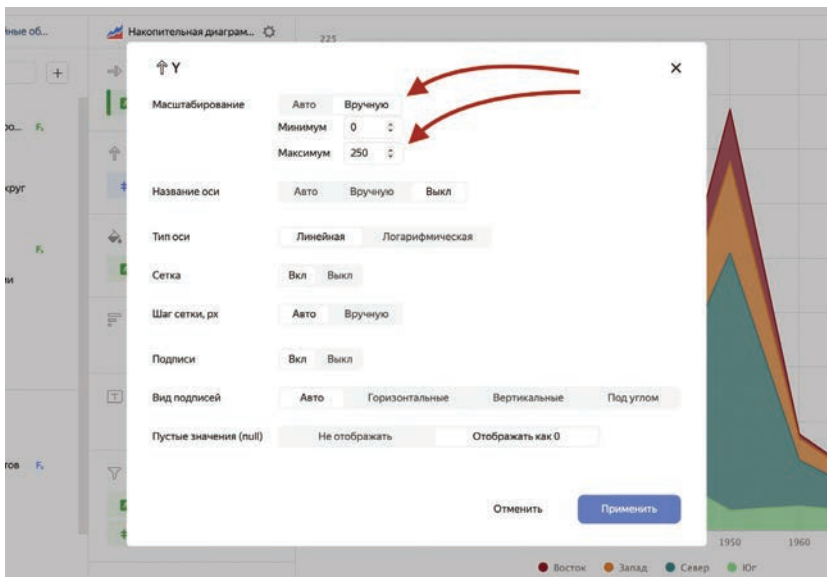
ные об...

+

ро... F.

круг

F.

ни

тов F.

Накопительная диаграм...

225

Y

×

Масштабирование
Авто
Вручную

Минимум
0

Максимум
250

Название оси
Авто
Вручную
Выкл

Тип оси
Линейная
Логарифмическая

Сетка
Вкл
Выкл

Шаг сетки, px
Авто
Вручную

Подписи
Вкл
Выкл

Вид подписей
Авто
Горизонтальные
Вертикальные
Под углом

Пустые значения (null)
Не отображать
Отображать как 0

Отменить
Применить

1950
1960

Восток
Запад
Север
Юг